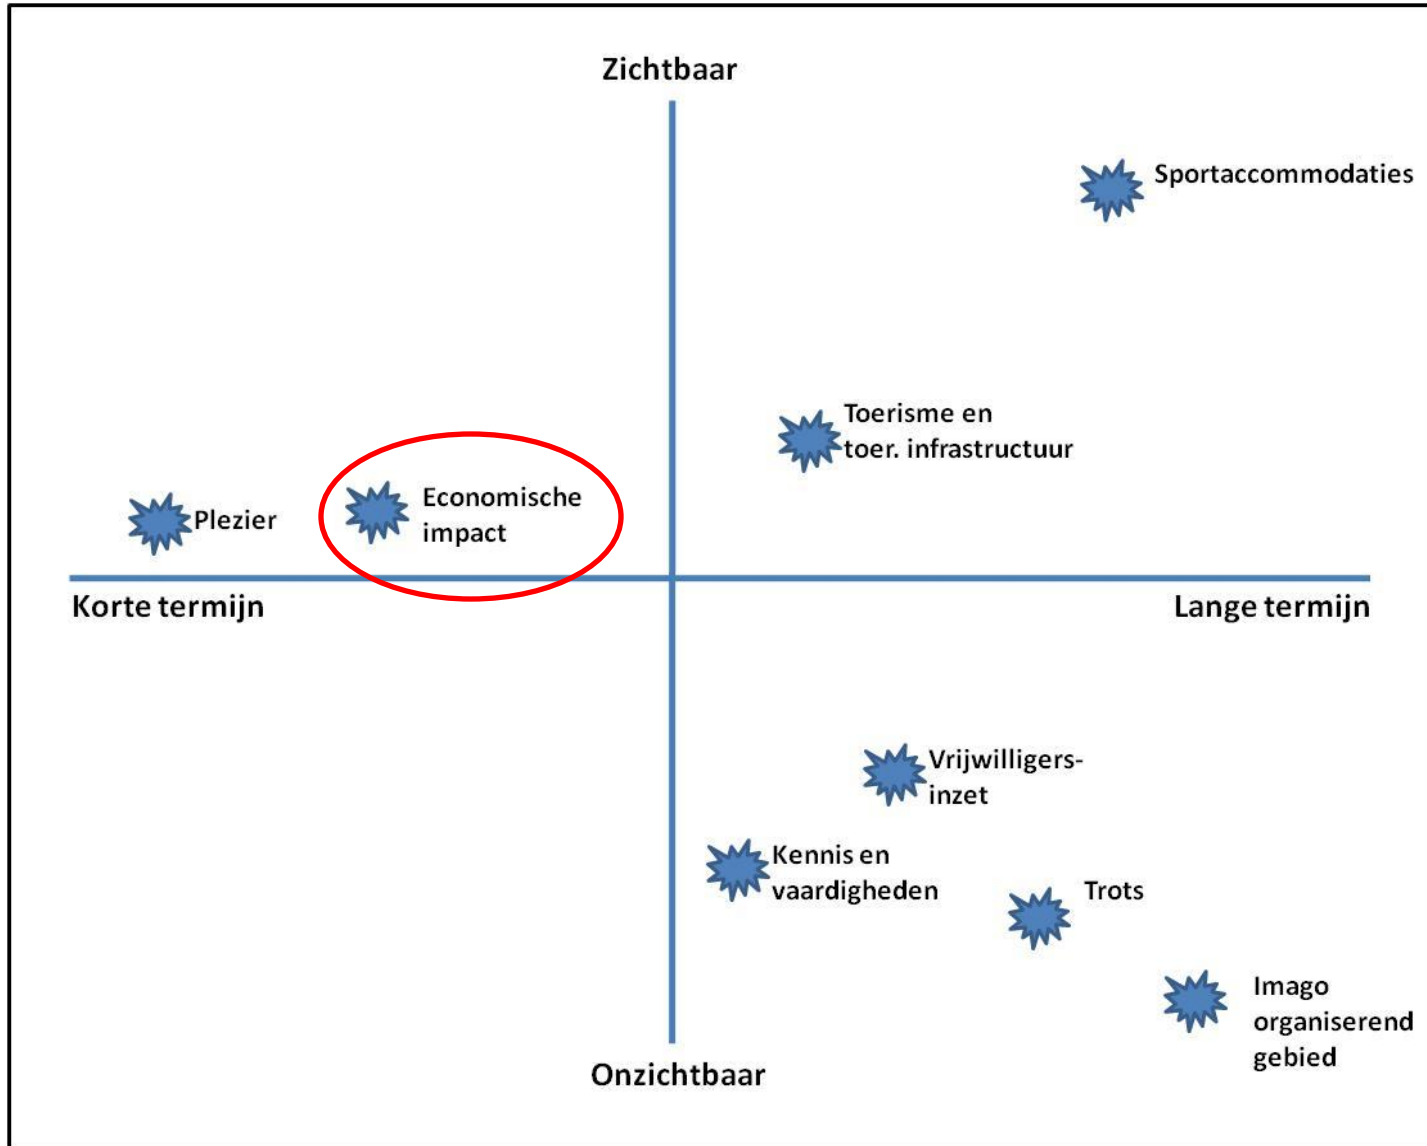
Zichtbaar

Sportaccommodaties

Toerisme en toer. infrastructuur

Plezier

Economische impact

Korte termijn

Lange termijn

Vrijwilligers-inzet

Kennis en vaardigheden

Trots

Imago organiserend gebied

Onzichtbaar